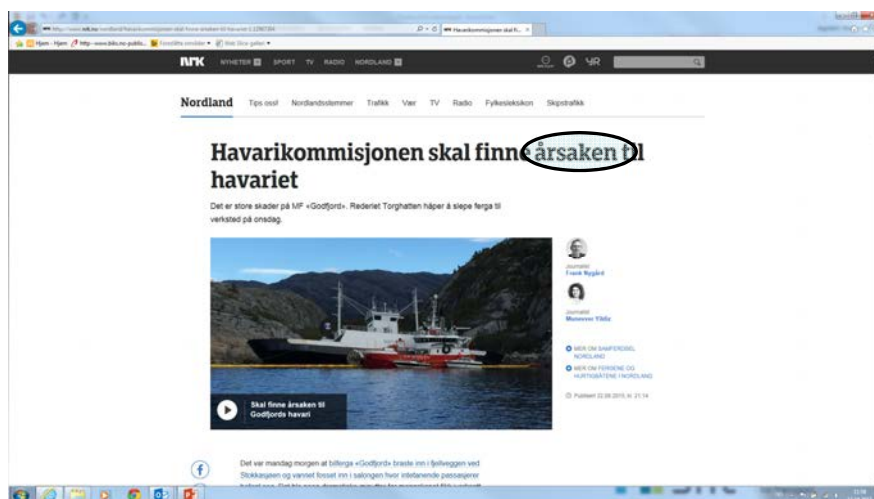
NRK NYHETER SPORT TV RADIO NORDLAND

YR

Nordland Tips oss! Nordlandsstemmer Trafikk Vær TV Radio Fylkesleksikon Skipstrafikk

Havarikommisjonen skal finne årsaken til havariet

Det er store skader på MF «Godfjord». Rederiet Torghatten håper å slepe ferga til verksted på onsdag.

Journalist
Frank Nygård

Journalist
Muneeza Yildiz

MER OM SAMFERDSEL NORDLAND

MER OM FERGENE OG HURTIGBÅTENE I NORDLAND

Publisert 22.06.2015, kl. 21:14

Skal finne årsaken til Godfjords havari

Det var mandag morgen at bilferga «Godfjord» braste inn i fjellveggen ved Stokkasjøen og vannet fosset inn i salongen hvor intetanende passasjerer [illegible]